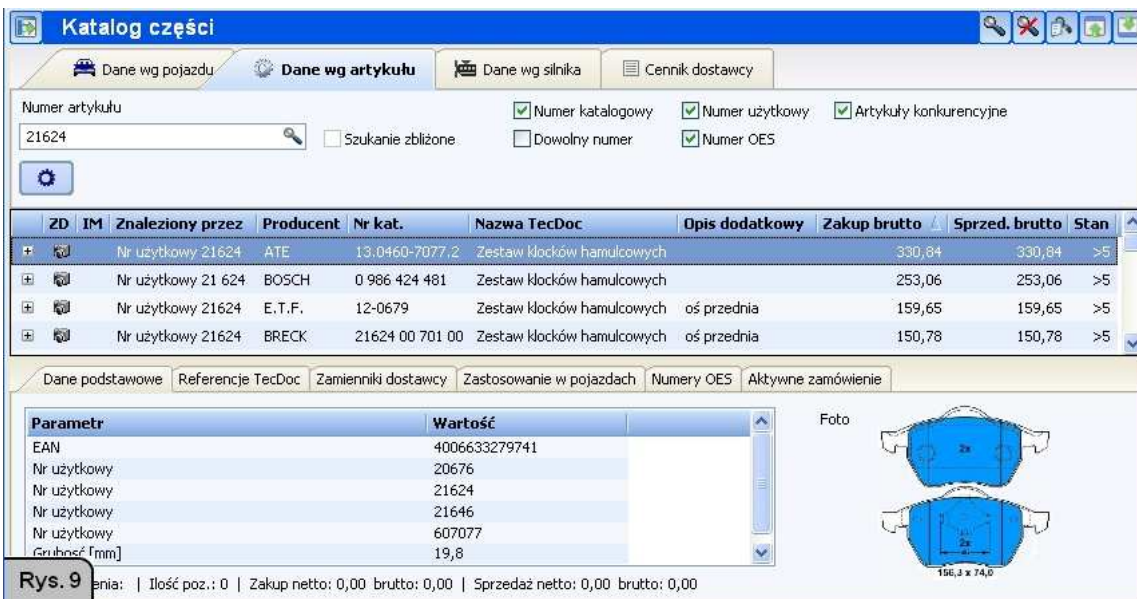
Katalog części

Dane wg pojazdu | Dane wg artykułu | Dane wg silnika | Cennik dostawcy

Numer artykułu
21624
Szukanie zbliżone
Numer katalogowy
Dowolny numer
Numer użytkowy
Numer OES
Artykuły konkurencyjne

| ZD | IM | Znaleziony przez | Producent | Nr kat. | Nazwa TecDoc | Opis dodatkowy | Zakup brutto | Sprzed. brutto | Stan |
|---|---|---|---|---|---|---|---|---|---|
| | | Nr użytkowy 21624 | ATE | 13.0460-7077.2 | Zestaw klocków hamulcowych | | 330,84 | 330,84 | >5 |
| | | Nr użytkowy 21 624 | BOSCH | 0 986 424 481 | Zestaw klocków hamulcowych | | 253,06 | 253,06 | >5 |
| | | Nr użytkowy 21624 | E.T.F. | 12-0679 | Zestaw klocków hamulcowych | oś przednia | 159,65 | 159,65 | >5 |
| | | Nr użytkowy 21624 | BRECK | 21624 00 701 00 | Zestaw klocków hamulcowych | oś przednia | 150,78 | 150,78 | >5 |

Dane podstawowe | Referencje TecDoc | Zamienniki dostawcy | Zastosowanie w pojazdach | Numery OES | Aktywne zamówienie

| Parametr | Wartość |
|---|---|
| EAN | 4006633279741 |
| Nr użytkowy | 20676 |
| Nr użytkowy | 21624 |
| Nr użytkowy | 21646 |
| Nr użytkowy | 607077 |
| Grubość [mm] | 19,8 |

Foto
2x
2x
156,3 x 74,0

Rys. 9
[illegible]enia: | Ilość poz.: 0 | Zakup netto: 0,00 brutto: 0,00 | Sprzedaż netto: 0,00 brutto: 0,00